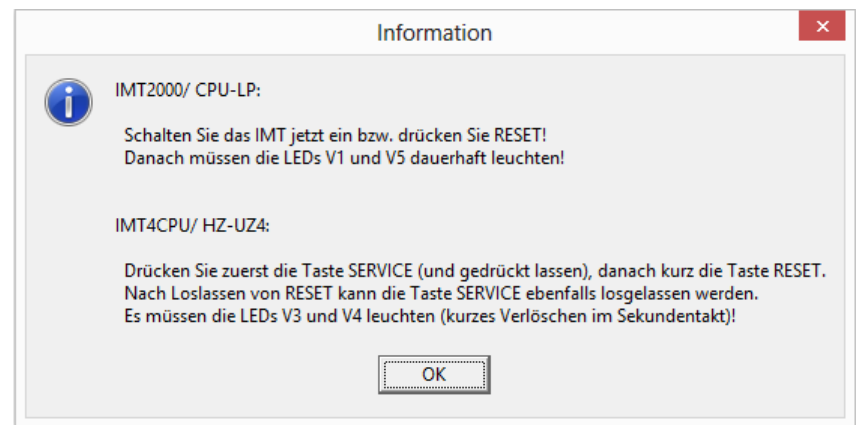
Information

IMT2000/ CPU-LP:

Schalten Sie das IMT jetzt ein bzw. drücken Sie RESET!
Danach müssen die LEDs V1 und V5 dauerhaft leuchten!

IMT4CPU/ HZ-UZ4:

Drücken Sie zuerst die Taste SERVICE (und gedrückt lassen), danach kurz die Taste RESET.
Nach Loslassen von RESET kann die Taste SERVICE ebenfalls losgelassen werden.
Es müssen die LEDs V3 und V4 leuchten (kurzes Verlöschen im Sekundentakt)!

OK